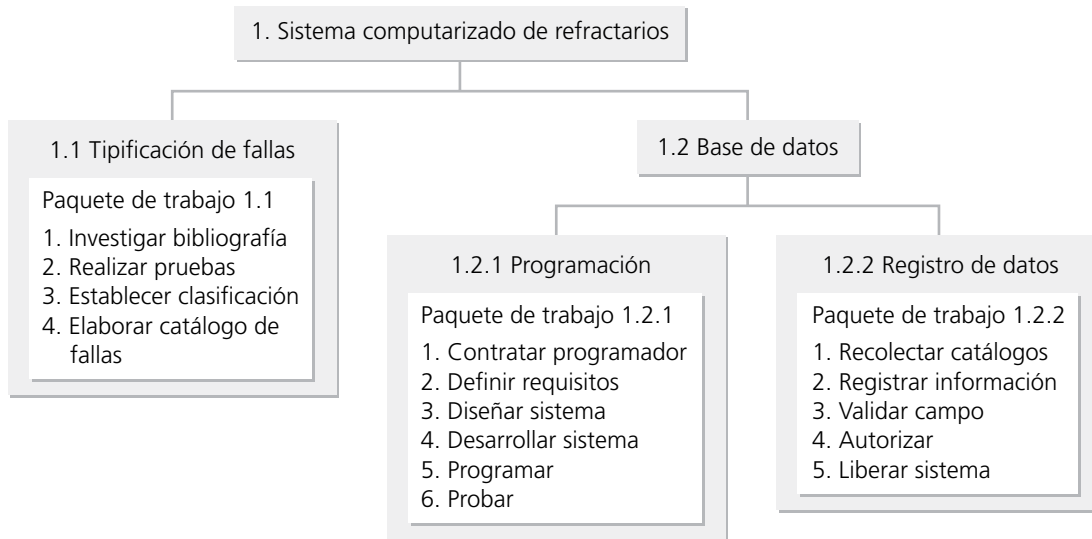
1. Sistema computarizado de refractarios

1.1 Tipificación de fallas

Paquete de trabajo 1.1

1. Investigar bibliografía
2. Realizar pruebas
3. Establecer clasificación
4. Elaborar catálogo de fallas

1.2 Base de datos

1.2.1 Programación

Paquete de trabajo 1.2.1

1. Contratar programador
2. Definir requisitos
3. Diseñar sistema
4. Desarrollar sistema
5. Programar
6. Probar

1.2.2 Registro de datos

Paquete de trabajo 1.2.2

1. Recolectar catálogos
2. Registrar información
3. Validar campo
4. Autorizar
5. Liberar sistema